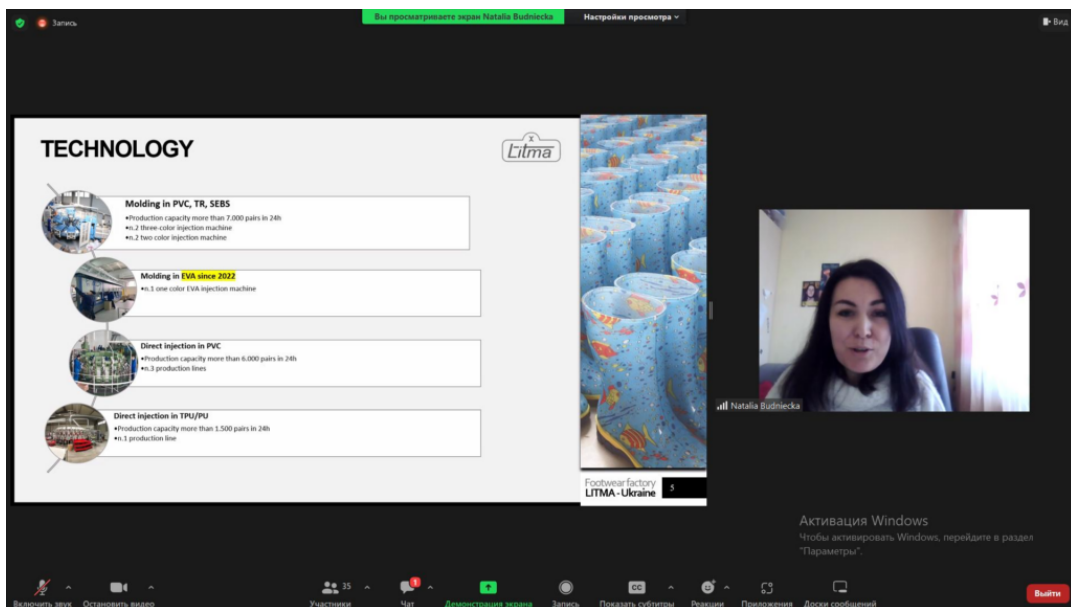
Запись

Вы просматриваете экран Natalia Budniecka

Настройки просмотра

Вид

TECHNOLOGY

Litma

Molding in PVC, TR, SEBS
•Production capacity more than 7.000 pairs in 24h
•n.2 three-color injection machine
•n.2 two color injection machine

Molding in EVA since 2022
•n.1 one color EVA injection machine

Direct injection in PVC
•Production capacity more than 6.000 pairs in 24h
•n.3 production lines

Direct injection in TPU/PU
•Production capacity more than 1.500 pairs in 24h
•n.1 production line

Footwear factory
LITMA - Ukraine

5

Natalia Budniecka

Активация Windows
Чтобы активировать Windows, перейдите в раздел "Параметры".

Включить звук
Остановить видео
35
Участники
1
Чат
Демонстрация экрана
Запись
CC
Показать субтитры
Реакции
Приложения
Доски сообщений
Выйти